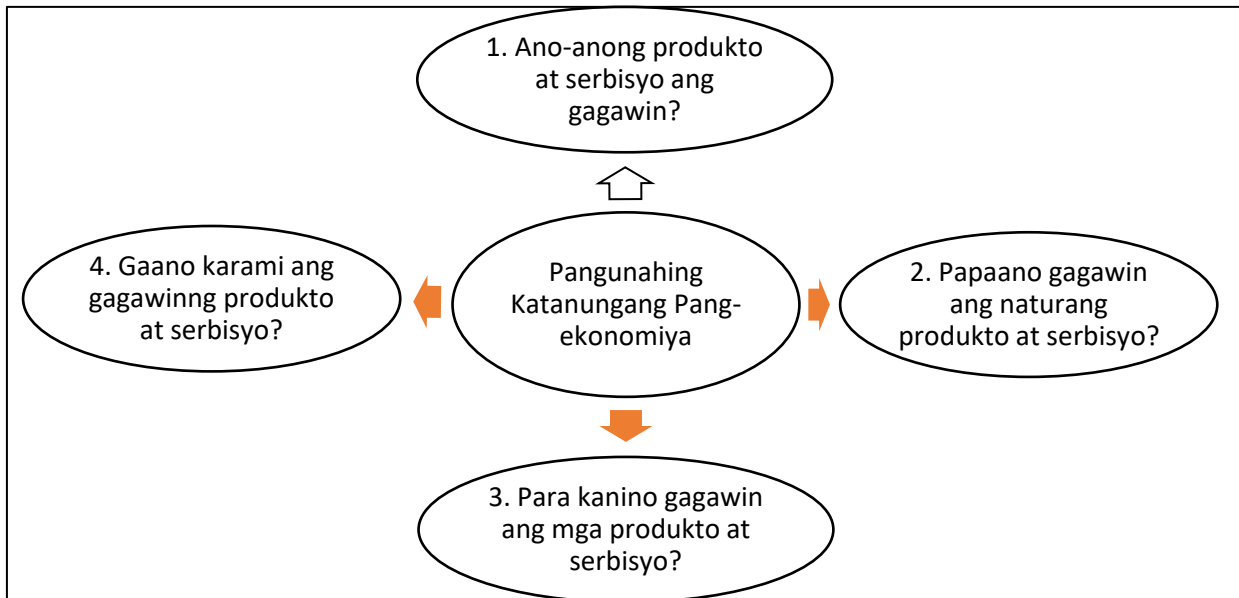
1. Ano-anong produkto at serbisyo ang gagawin?

4. Gaano karami ang gagawinng produkto at serbisyo?

Pangunahing Katanungang Pang-ekonomiya

2. Papaano gagawin ang naturang produkto at serbisyo?

3. Para kanino gagawin ang mga produkto at serbisyo?